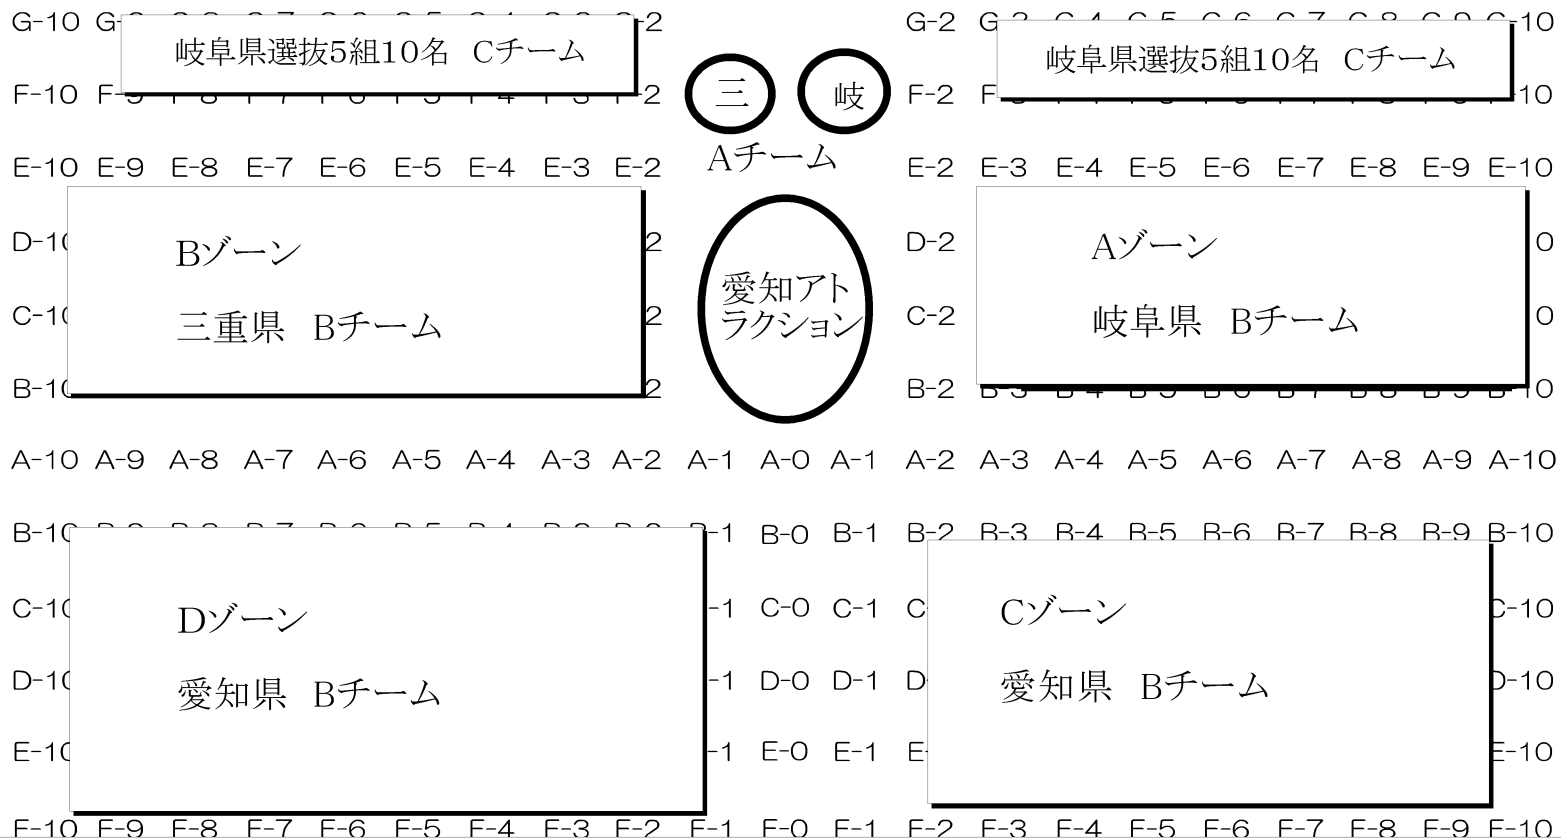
G-10 G

岐阜県選抜5組10名 Cチーム

-2

G-2 G

岐阜県選抜5組10名 Cチーム

-10

F-10 F

-2

三 岐

F-2 F

10

E-10 E-9 E-8 E-7 E-6 E-5 E-4 E-3 E-2

Aチーム

E-2 E-3 E-4 E-5 E-6 E-7 E-8 E-9 E-10

D-10

Bゾーン

三重県 Bチーム

2

C-10

2

B-10

2

愛知アトラクション

D-2

Aゾーン

岐阜県 Bチーム

0

C-2

0

B-2

10

A-10 A-9 A-8 A-7 A-6 A-5 A-4 A-3 A-2 A-1 A-0 A-1 A-2 A-3 A-4 A-5 A-6 A-7 A-8 A-9 A-10

B-10

-1 B-0 B-1 B-2 B-3 B-4 B-5 B-6 B-7 B-8 B-9 B-10

C-10

Dゾーン

愛知県 Bチーム

-1 C-0 C-1 C

Cゾーン

愛知県 Bチーム

C-10

D-10

-1 D-0 D-1 D

D-10

E-10

-1 E-0 E-1 E

E-10

F-10 F-9 F-8 F-7 F-6 F-5 F-4 F-3 F-2 F-1 F-0 F-1 F-2 F-3 F-4 F-5 F-6 F-7 F-8 F-9 F-10